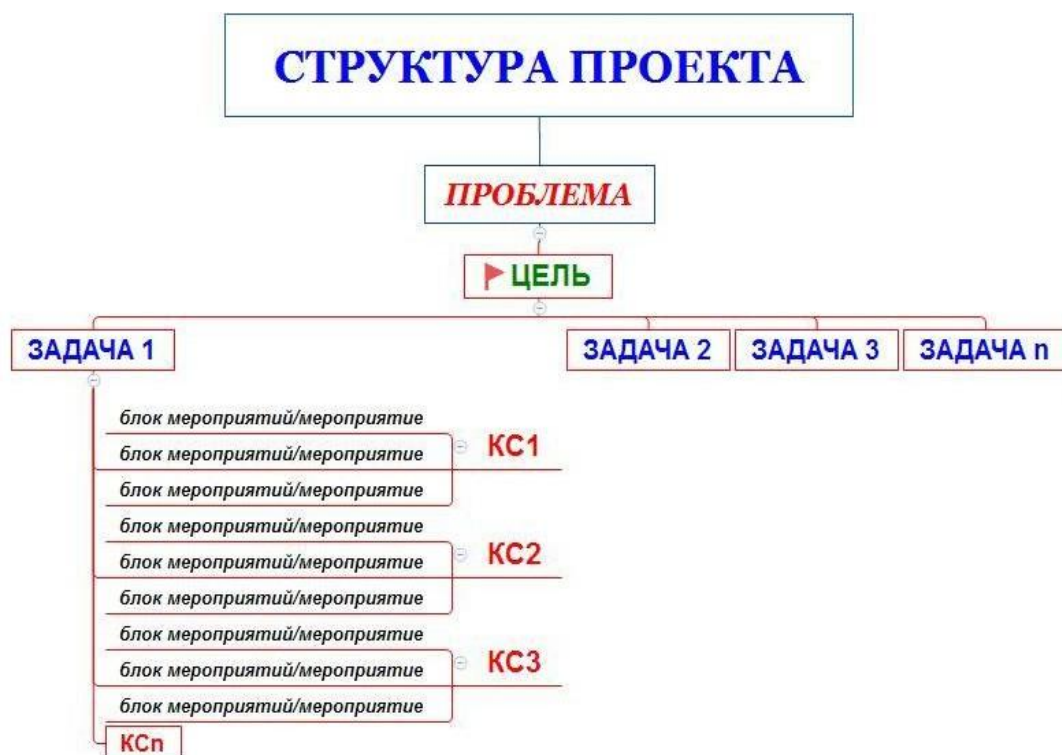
СТРУКТУРА ПРОЕКТА

ПРОБЛЕМА

ЦЕЛЬ

ЗАДАЧА 1

ЗАДАЧА 2

ЗАДАЧА 3

ЗАДАЧА n

блок мероприятий/мероприятие
блок мероприятий/мероприятие
блок мероприятий/мероприятие

КС1

блок мероприятий/мероприятие
блок мероприятий/мероприятие
блок мероприятий/мероприятие

КС2

блок мероприятий/мероприятие
блок мероприятий/мероприятие
блок мероприятий/мероприятие

КС3

КСn